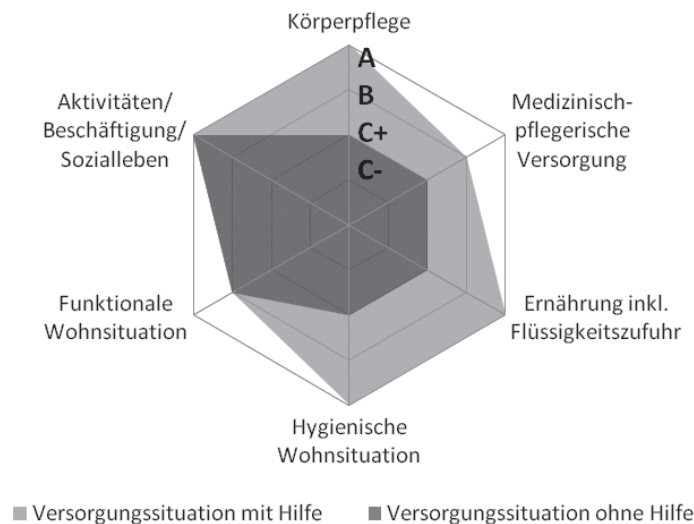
Körperpflege

A

B

C+

C-

Medizinisch-pflegerische Versorgung

Ernährung inkl. Flüssigkeitszufuhr

Hygienische Wohnsituation

Funktionale Wohnsituation

Aktivitäten/ Beschäftigung/ Sozialleben

Versorgungssituation mit Hilfe

Versorgungssituation ohne Hilfe